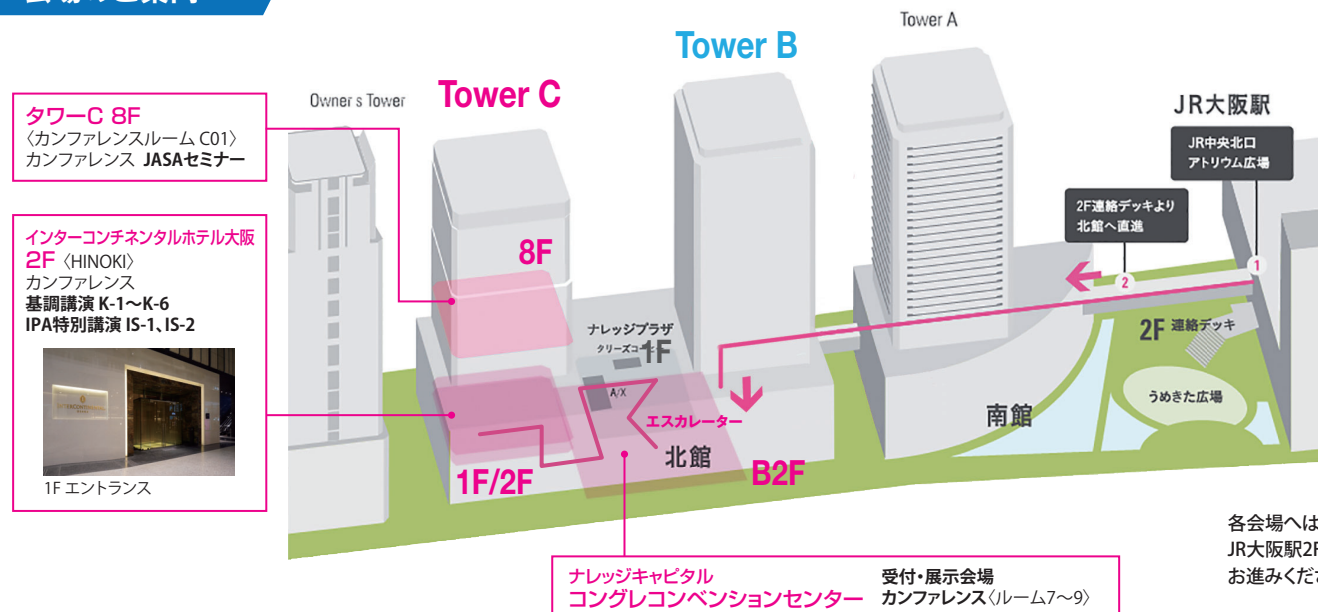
Tower A

Tower B

Owner s Tower

Tower C

JR大阪駅

JR中央北口
アトリウム広場

2F連絡デッキより
北館へ直進

タワーC 8F
〈カンファレンスルーム C01〉
カンファレンス JASAセミナー

インターコンチネンタルホテル大阪
2F〈HINOKI〉
カンファレンス
基調講演 K-1〜K-6
IPA特別講演 IS-1、IS-2

1F エントランス

8F

ナレッジプラザ
クリーズコ 1F

A/X

エスカレーター

北館

1F/2F

B2F

南館

2F 連絡デッキ

うめきた広場

1

2

各会場へは
JR大阪駅2F
お進みくだ

ナレッジキャピタル
コングレコンベンションセンター

受付・展示会場
カンファレンス〈ルーム7〜9〉